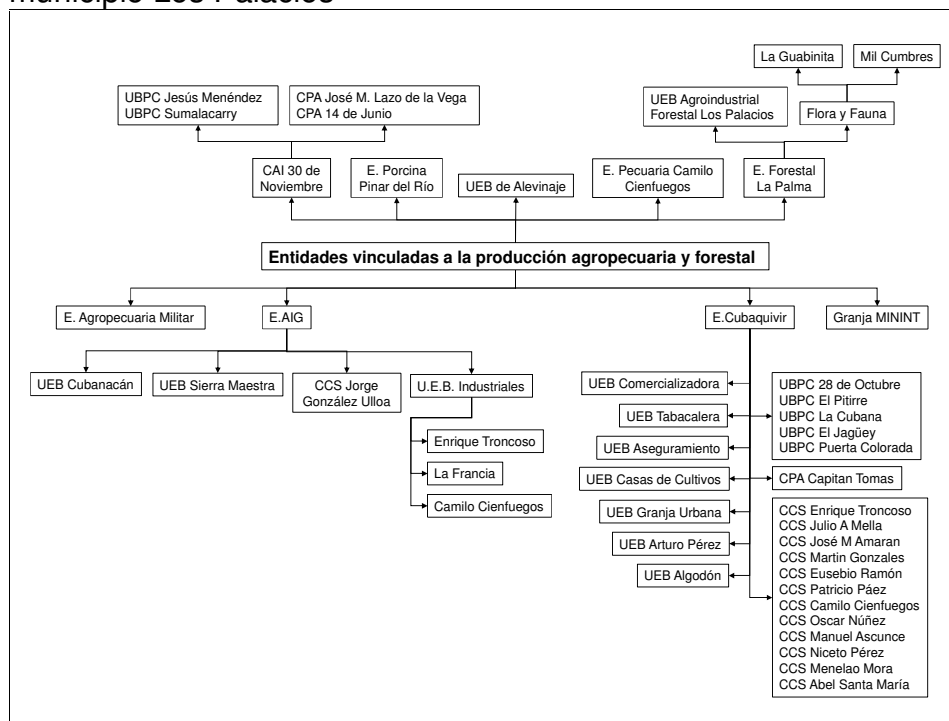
municipio Los Palacios

La Guabinita
Mil Cumbres

UBPC Jesús Menéndez
UBPC Sumalacarry

CPA José M. Lazo de la Vega
CPA 14 de Junio

UEB Agroindustrial Forestal Los Palacios

Flora y Fauna

CAI 30 de Noviembre

E. Porcina Pinar del Río

UEB de Alevinaje

E. Pecuaria Camilo Cienfuegos

E. Forestal La Palma

Entidades vinculadas a la producción agropecuaria y forestal

E. Agropecuaria Militar

E.AIG

E.Cubaquivir

Granja MININT

UEB Cubanacán

UEB Sierra Maestra

CCS Jorge González Ulloa

U.E.B. Industriales

Enrique Troncoso

La Francia

Camilo Cienfuegos

UEB Comercializadora

UEB Tabacalera

UEB Aseguramiento

UEB Casas de Cultivos

UEB Granja Urbana

UEB Arturo Pérez

UEB Algodón

UBPC 28 de Octubre
UBPC El Pitirre
UBPC La Cubana
UBPC El Jagüey
UBPC Puerta Colorada

CPA Capitan Tomas

CCS Enrique Troncoso
CCS Julio A Mella
CCS José M Amaran
CCS Martin Gonzales
CCS Eusebio Ramón
CCS Patricio Páez
CCS Camilo Cienfuegos
CCS Oscar Núñez
CCS Manuel Ascunce
CCS Niceto Pérez
CCS Menelao Mora
CCS Abel Santa María